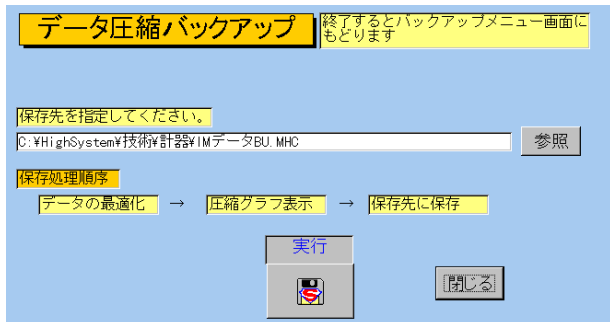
データ圧縮バックアップ

終了するとバックアップメニュー画面にもどります

保存先を指定してください。

C:¥HighSystem¥技術¥計器¥IMデータBU.MHC

参照

保存処理順序

データの最適化 → 圧縮グラフ表示 → 保存先に保存

実行

閉じる